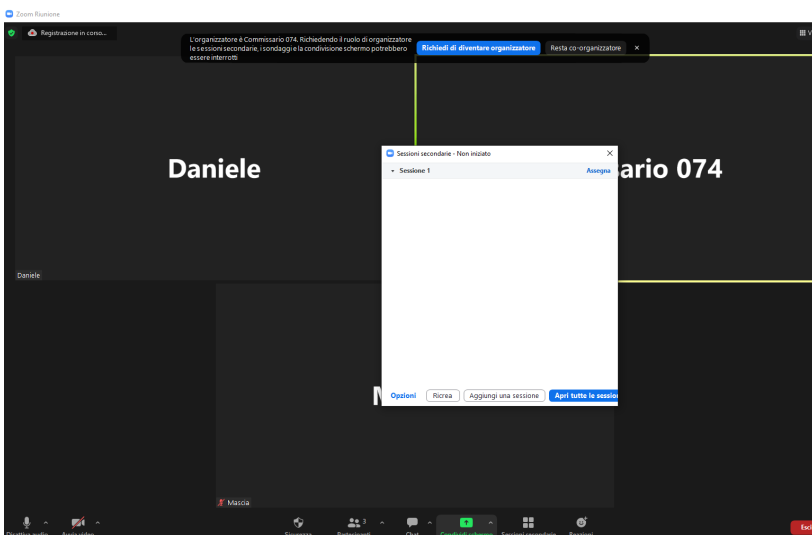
Zoom Riunione

Registrazione in corso...

L'organizzatore è Commissario 074. Richiedendo il ruolo di organizzatore le sessioni secondarie, i sondaggi e la condivisione schermo potrebbero essere interrotti

Richiedi di diventare organizzatore

Resta co-organizzatore

×

Daniele

ario 074

Daniele

Sessioni secondarie - Non iniziato

×

Sessione 1

Assegna

Opzioni

Ricrea

Aggiungi una sessione

Apri tutte le session

M

Mascia

Disattiva audio

Avvia video

Sicurezza

Partecipanti 3

Chat

Condividi schermo

Sessioni secondarie

Reazioni

Esci